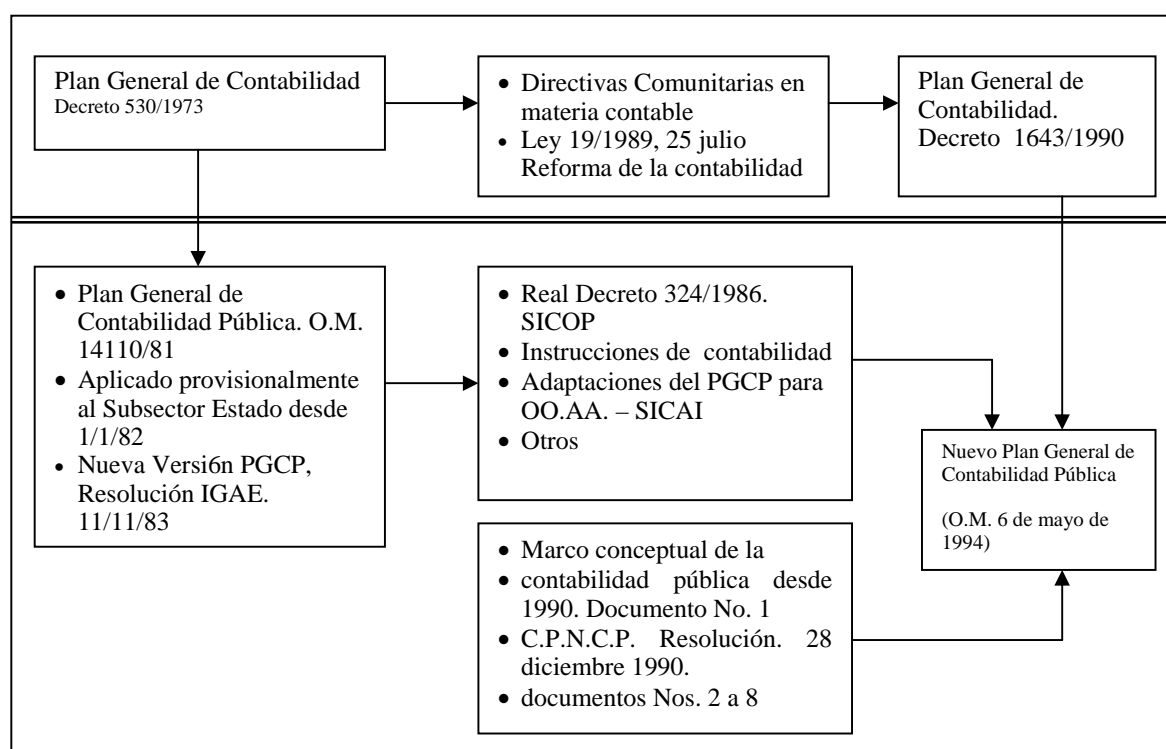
Plan General de Contabilidad
Decreto 530/1973

• Directivas Comunitarias en materia contable
• Ley 19/1989, 25 julio Reforma de la contabilidad

Plan General de Contabilidad. Decreto 1643/1990

• Plan General de Contabilidad Pública. O.M. 14110/81
• Aplicado provisionalmente al Subsector Estado desde 1/1/82
• Nueva Versi6n PGCP, Resolución IGAE. 11/11/83

• Real Decreto 324/1986. SICOP
• Instrucciones de contabilidad
• Adaptaciones del PGCP para OO.AA. – SICAI
• Otros

Nuevo Plan General de Contabilidad Pública

(O.M. 6 de mayo de 1994)

• Marco conceptual de la
• contabilidad pública desde 1990. Documento No. 1
• C.P.N.C.P. Resolución. 28 diciembre 1990.
• documentos Nos. 2 a 8